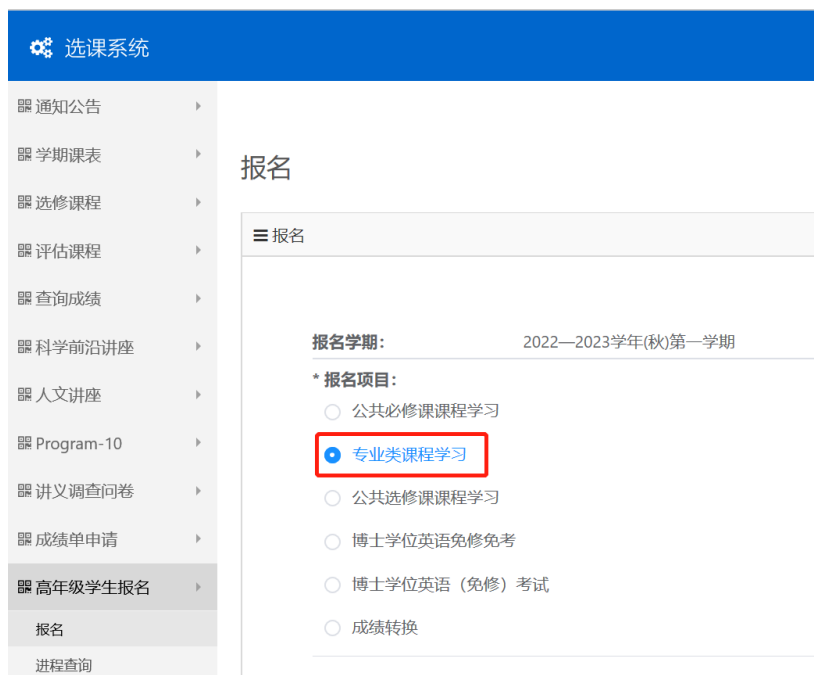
选课系统

通知公告
学期课表
选修课程
评估课程
查询成绩
科学前沿讲座
人文讲座
Program-10
讲义调查问卷
成绩单申请
高年级学生报名
报名
进程查询

报名

≡ 报名

报名学期: 2022—2023学年(秋)第一学期

* 报名项目:
公共必修课课程学习
专业类课程学习
公共选修课课程学习
博士学位英语免修免考
博士学位英语（免修）考试
成绩转换